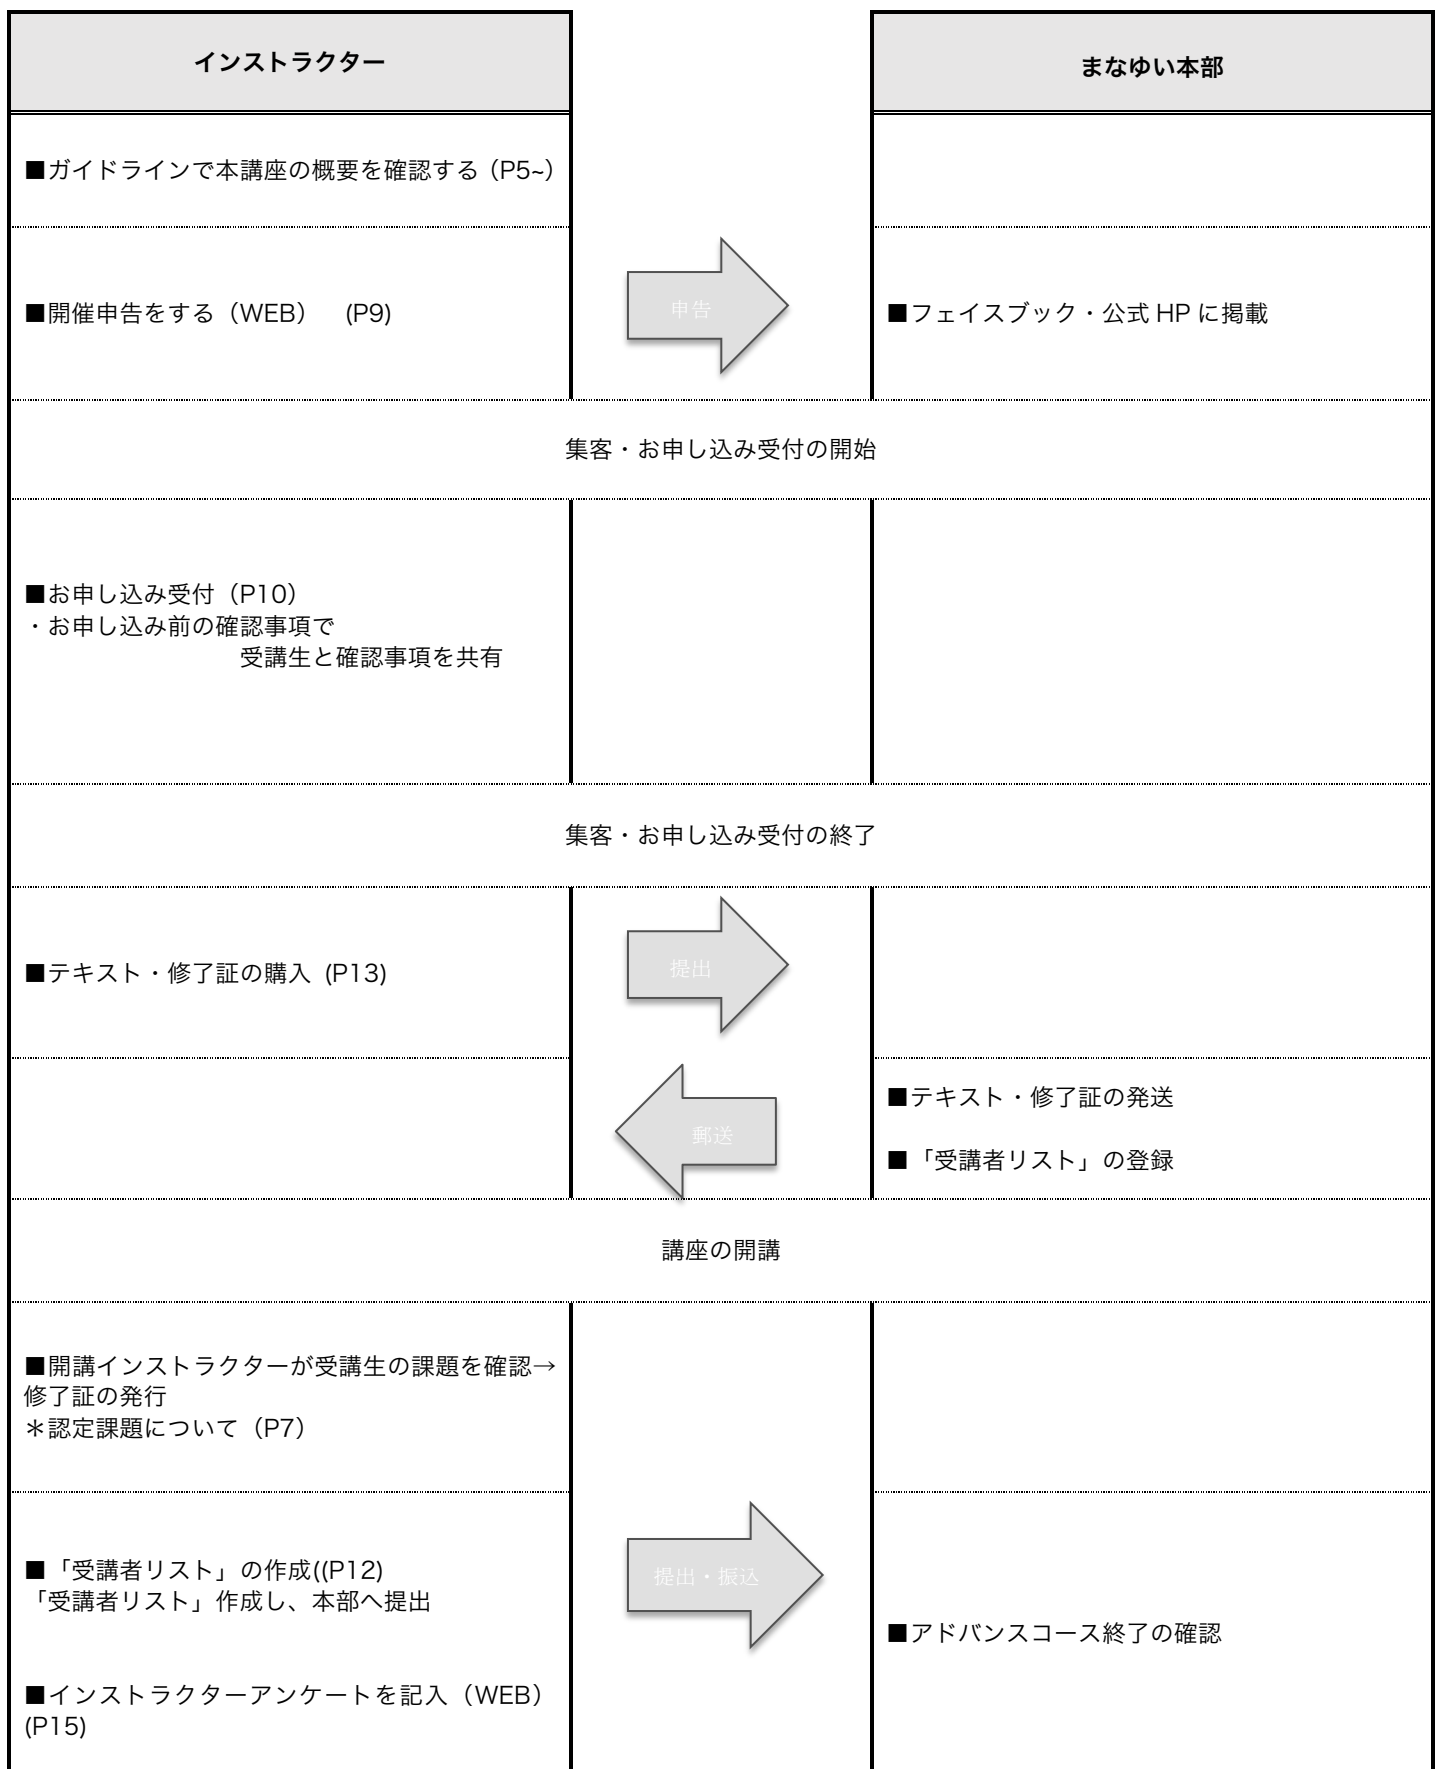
インストラクター

まなゆい本部

■ガイドラインで本講座の概要を確認する（P5~）

■開催申告をする（WEB）　(P9)

申告

■フェイスブック・公式 HP に掲載

集客・お申し込み受付の開始

■お申し込み受付（P10）
・お申し込み前の確認事項で
受講生と確認事項を共有

集客・お申し込み受付の終了

■テキスト・修了証の購入 (P13)

提出

郵送

■テキスト・修了証の発送

■「受講者リスト」の登録

講座の開講

■開講インストラクターが受講生の課題を確認→修了証の発行
＊認定課題について（P7）

■「受講者リスト」の作成((P12)
「受講者リスト」作成し、本部へ提出

提出・振込

■アドバンスコース終了の確認

■インストラクターアンケートを記入（WEB）(P15)